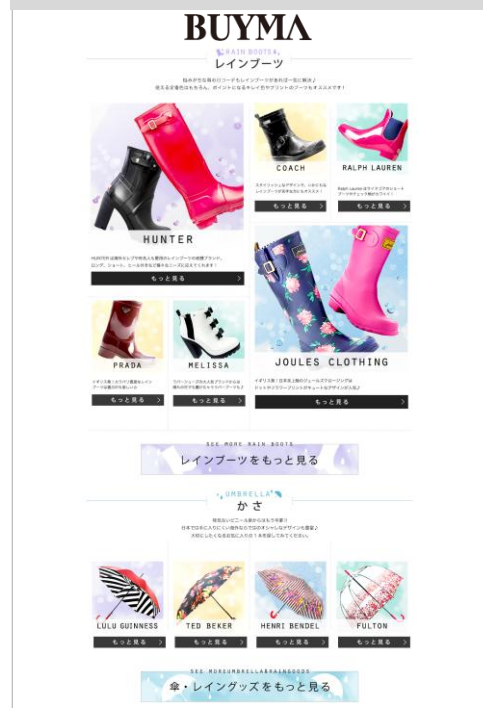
BUYMA

RAIN BOOTS
レインブーツ

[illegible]

HUNTER

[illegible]

もっと見る

COACH

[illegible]

もっと見る

RALPH LAUREN

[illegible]

もっと見る

PRADA

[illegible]

もっと見る

MELISSA

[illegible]

もっと見る

JOULES CLOTHING

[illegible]

もっと見る

SEE MORE RAIN BOOTS
レインブーツをもっと見る

UMBRELLA
かさ

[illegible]

LULU GUINNESS
もっと見る

TED BEKER
もっと見る

HENRI BENDEL
もっと見る

FULTON
もっと見る

SEE MORE UMBRELLA&RAINGOODS
傘・レイングッズをもっと見る